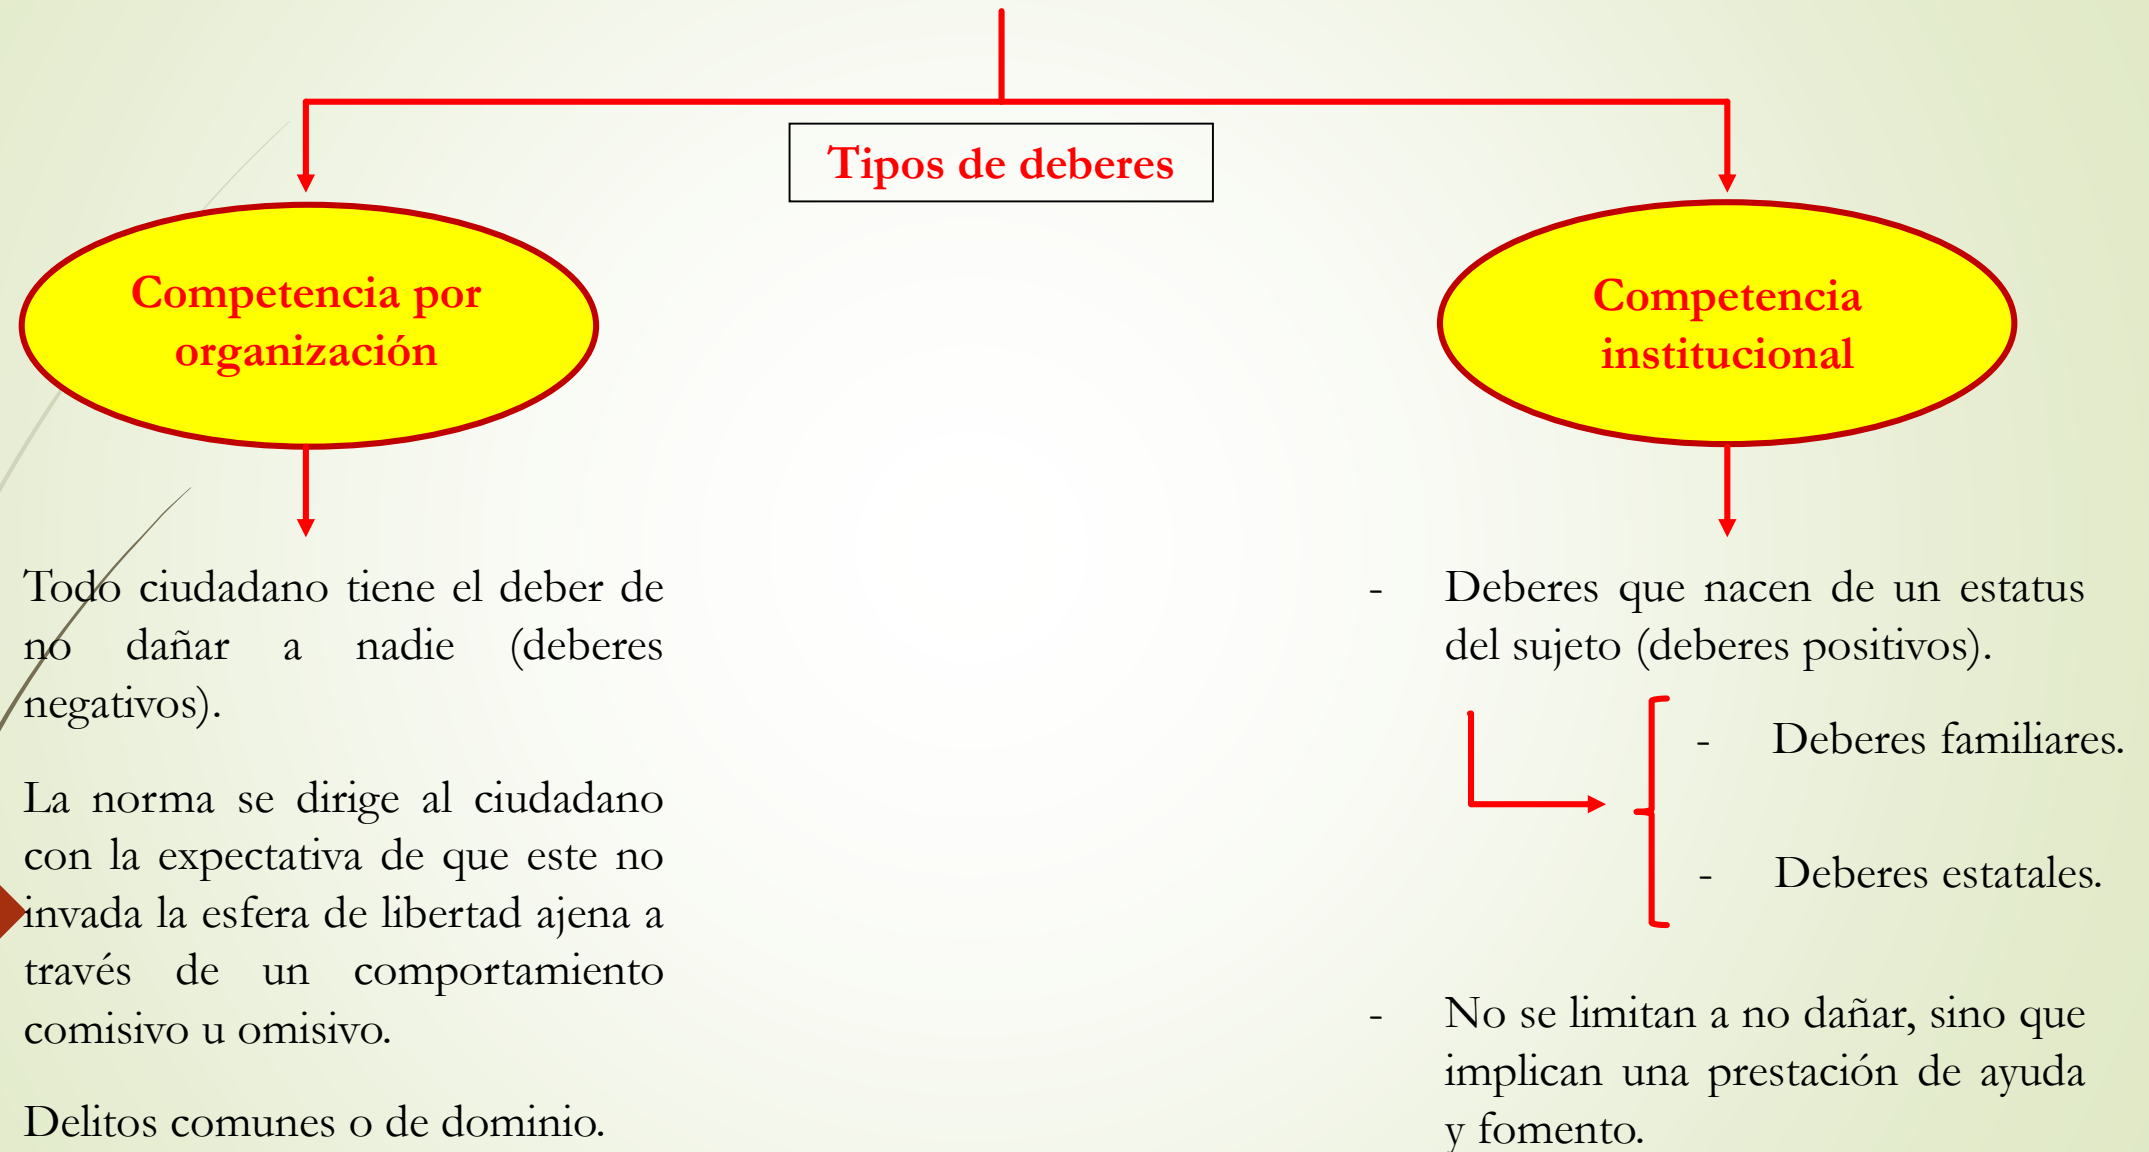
Tipos de deberes

Competencia por organización

Todo ciudadano tiene el deber de no dañar a nadie (deberes negativos).

La norma se dirige al ciudadano con la expectativa de que este no invada la esfera de libertad ajena a través de un comportamiento comisivo u omisivo.

Delitos comunes o de dominio.

Competencia institucional

- Deberes que nacen de un estatus del sujeto (deberes positivos).

- Deberes familiares.
- Deberes estatales.

- No se limitan a no dañar, sino que implican una prestación de ayuda y fomento.